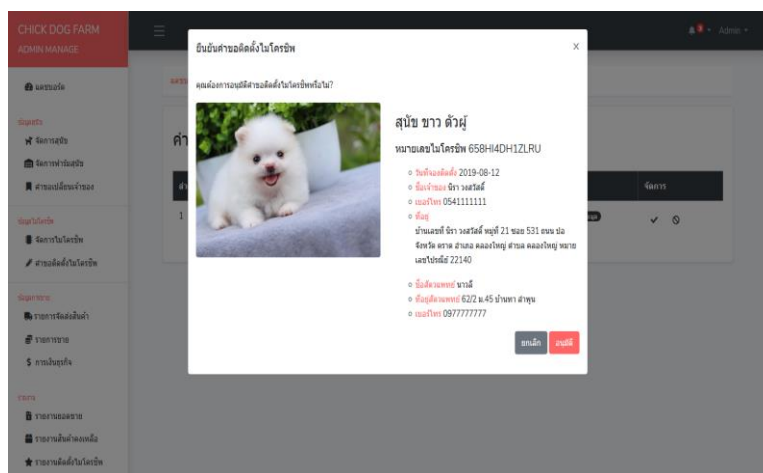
CHICK DOG FARM
ADMIN MANAGE

Admin

แดชบอร์ด

ข้อมูลสุนัข
จัดการสุนัข
จัดการฟาร์มสุนัข
คำขอเปลี่ยนเจ้าของ

ข้อมูลไมโครชิพ
จัดการไมโครชิพ
คำขอติดตั้งไมโครชิพ

ข้อมูลการขาย
รายการจัดส่งสินค้า
รายการขาย
การเงินธุรกิจ

รายงาน
รายงานยอดขาย
รายงานสินค้าคงเหลือ
รายงานติดตั้งไมโครชิพ

คำ

1

จัดการ

ยืนยันคำขอติดตั้งไมโครชิพ

×

คุณต้องการอนุมัติคำขอติดตั้งไมโครชิพหรือไม่?

สุนัข ขาว ตัวผู้

หมายเลขไมโครชิพ 658HI4DH1ZLRU

วันที่ขอติดตั้ง 2019-08-12
ชื่อเจ้าของ นิรา วงสวัสดิ์
เบอร์โทร 0541111111
ที่อยู่
บ้านเลขที่ นิรา วงสวัสดิ์ หมู่ที่ 21 ซอย 531 ถนน บ่อ จังหวัด ตราด อำเภอ คลองใหญ่ ตำบล คลองใหญ่ หมายเลขไปรษณีย์ 22140

ชื่อสัตวแพทย์ นาวดี
ที่อยู่สัตวแพทย์ 62/2 ม.45 บ้านทา ลำพูน
เบอร์โทร 0977777777

ยกเลิก
อนุมัติ